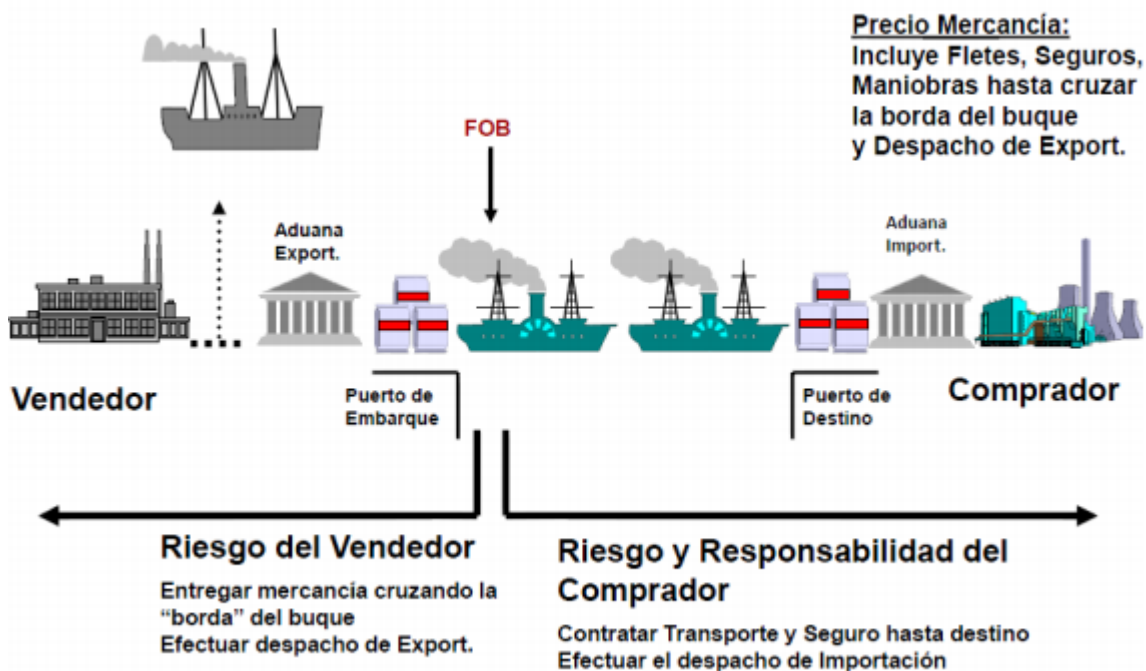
Precio Mercancía:
Incluye Fletes, Seguros, Maniobras hasta cruzar la borda del buque y Despacho de Export.

FOB

Aduana Export.

Aduana Import.

Vendedor

Puerto de Embarque

Puerto de Destino

Comprador

Riesgo del Vendedor

Entregar mercancia cruzando la "borda" del buque
Efectuar despacho de Export.

Riesgo y Responsabilidad del Comprador

Contratar Transporte y Seguro hasta destino
Efectuar el despacho de Importación